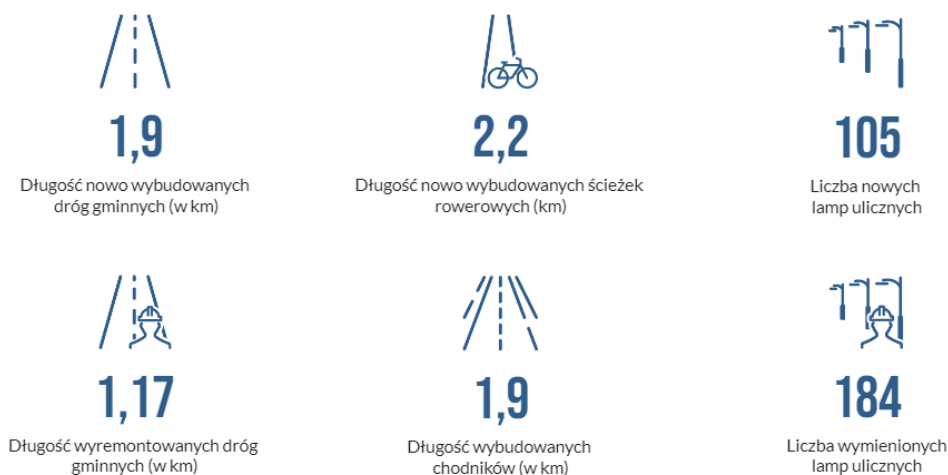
1,9

Długość nowo wybudowanych dróg gminnych (w km)

2,2

Długość nowo wybudowanych ścieżek rowerowych (km)

105

Liczba nowych lamp ulicznych

1,17

Długość wyremontowanych dróg gminnych (w km)

1,9

Długość wybudowanych chodników (w km)

184

Liczba wymienionych lamp ulicznych